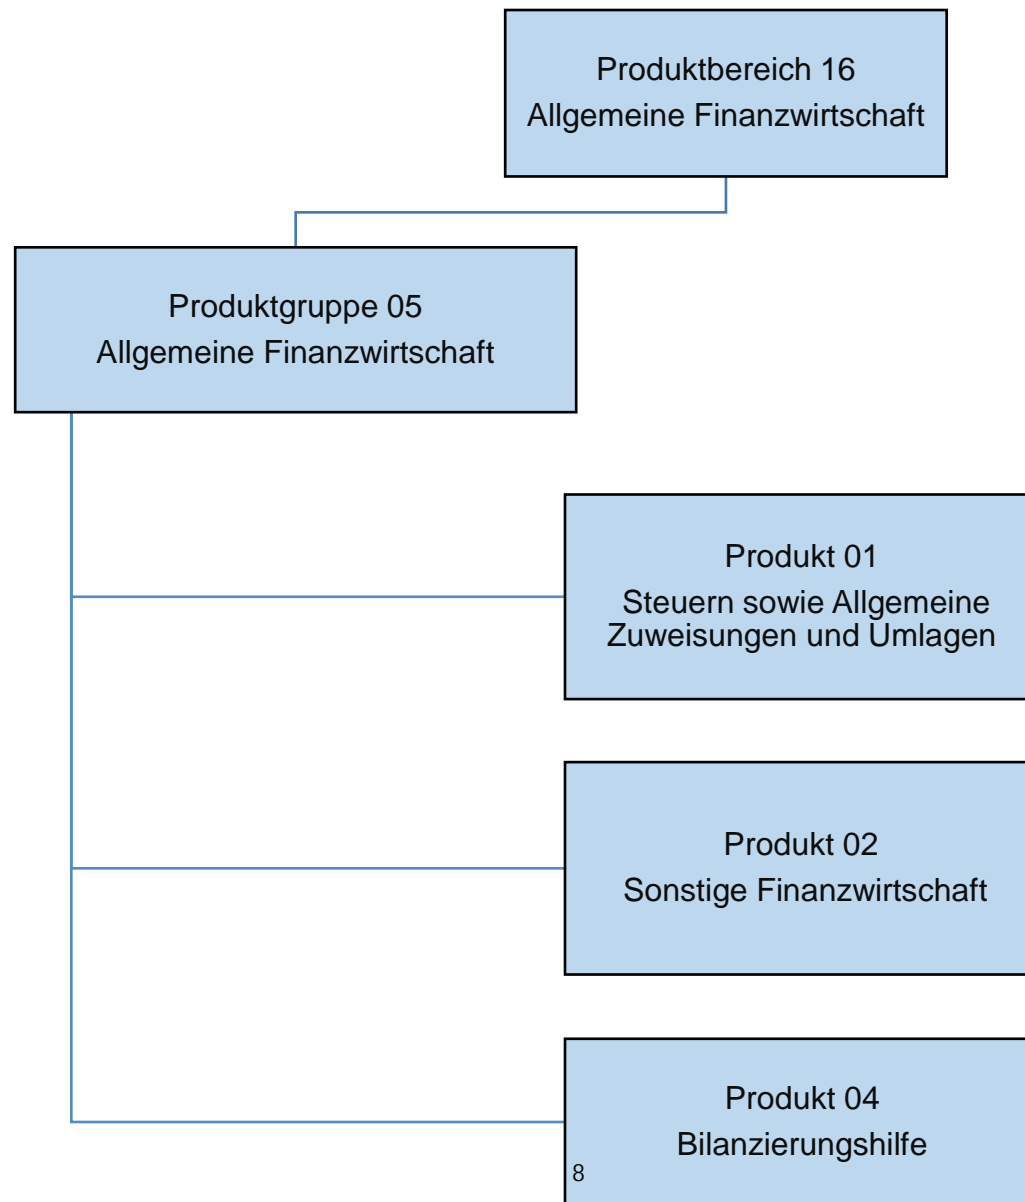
Produktbereich 16
Allgemeine Finanzwirtschaft

Produktgruppe 05
Allgemeine Finanzwirtschaft

Produkt 01
Steuern sowie Allgemeine Zuweisungen und Umlagen

Produkt 02
Sonstige Finanzwirtschaft

Produkt 04
Bilanzierungshilfe

8